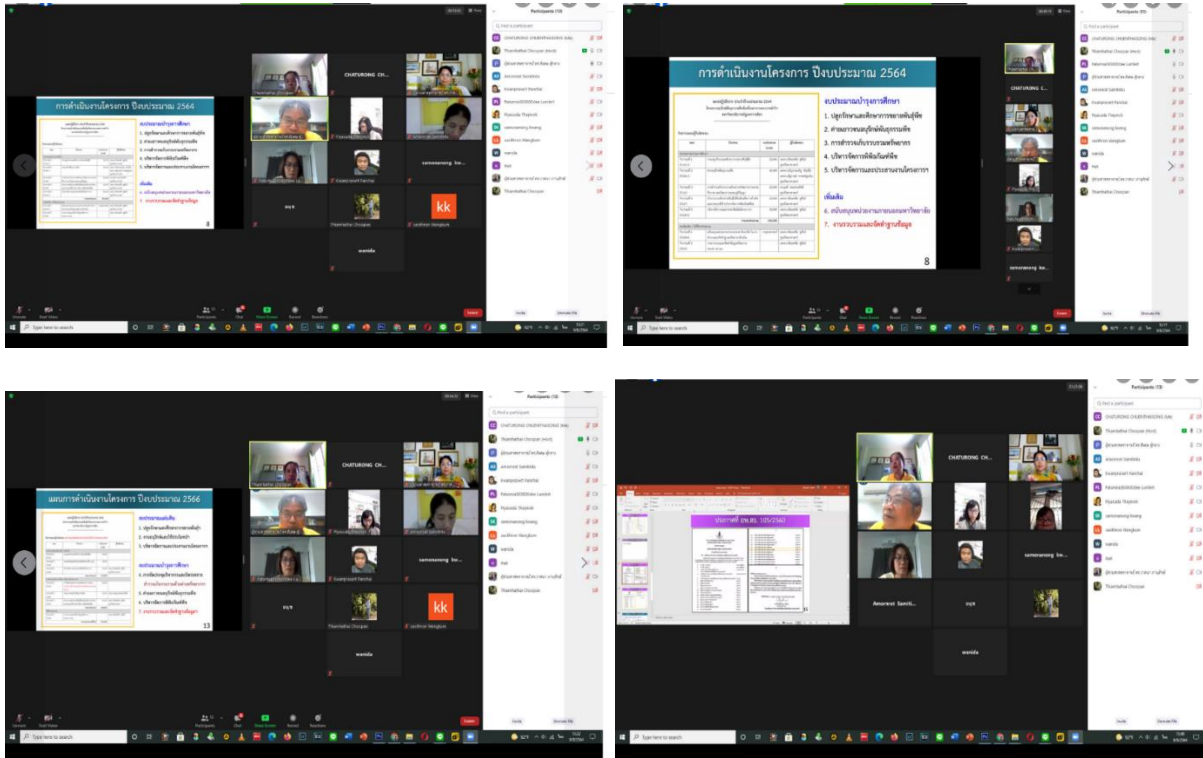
การดำเนินงานโครงการ ปีงบประมาณ 2564

CHATURONG CH...

samonsanong bo...

kk

wanida

Participants (13)

การดำเนินงานโครงการ ปีงบประมาณ 2564

งบประมาณบำรุงการศึกษา

1. ปลูกรักษ์และศึกษาการขยายพันธุ์พืช

2. ค่าตอบแทนผู้รักษ์พันธุกรรมพืช

3. การสำรวจเก็บรวบรวมพรรณไม้

4. บริหารจัดการพิพิธภัณฑ์พืช

5. บริหารจัดการและประสานงานโครงการ

เพิ่มเติม

6. สนับสนุนหน่วยงานภายนอกมหาวิทยาลัย

7. งานรวบรวมและจัดทำฐานข้อมูล

8

CHATURONG C...

samonsanong bo...

Participants (13)

แผนการดำเนินงานโครงการ ปีงบประมาณ 2566

13

CHATURONG CH...

samonsanong bo...

kk

wanida

Participants (13)

CHATURONG CH...

samonsanong bo...

Amonrest Samiti...

wanida

Participants (13)

Type here to search